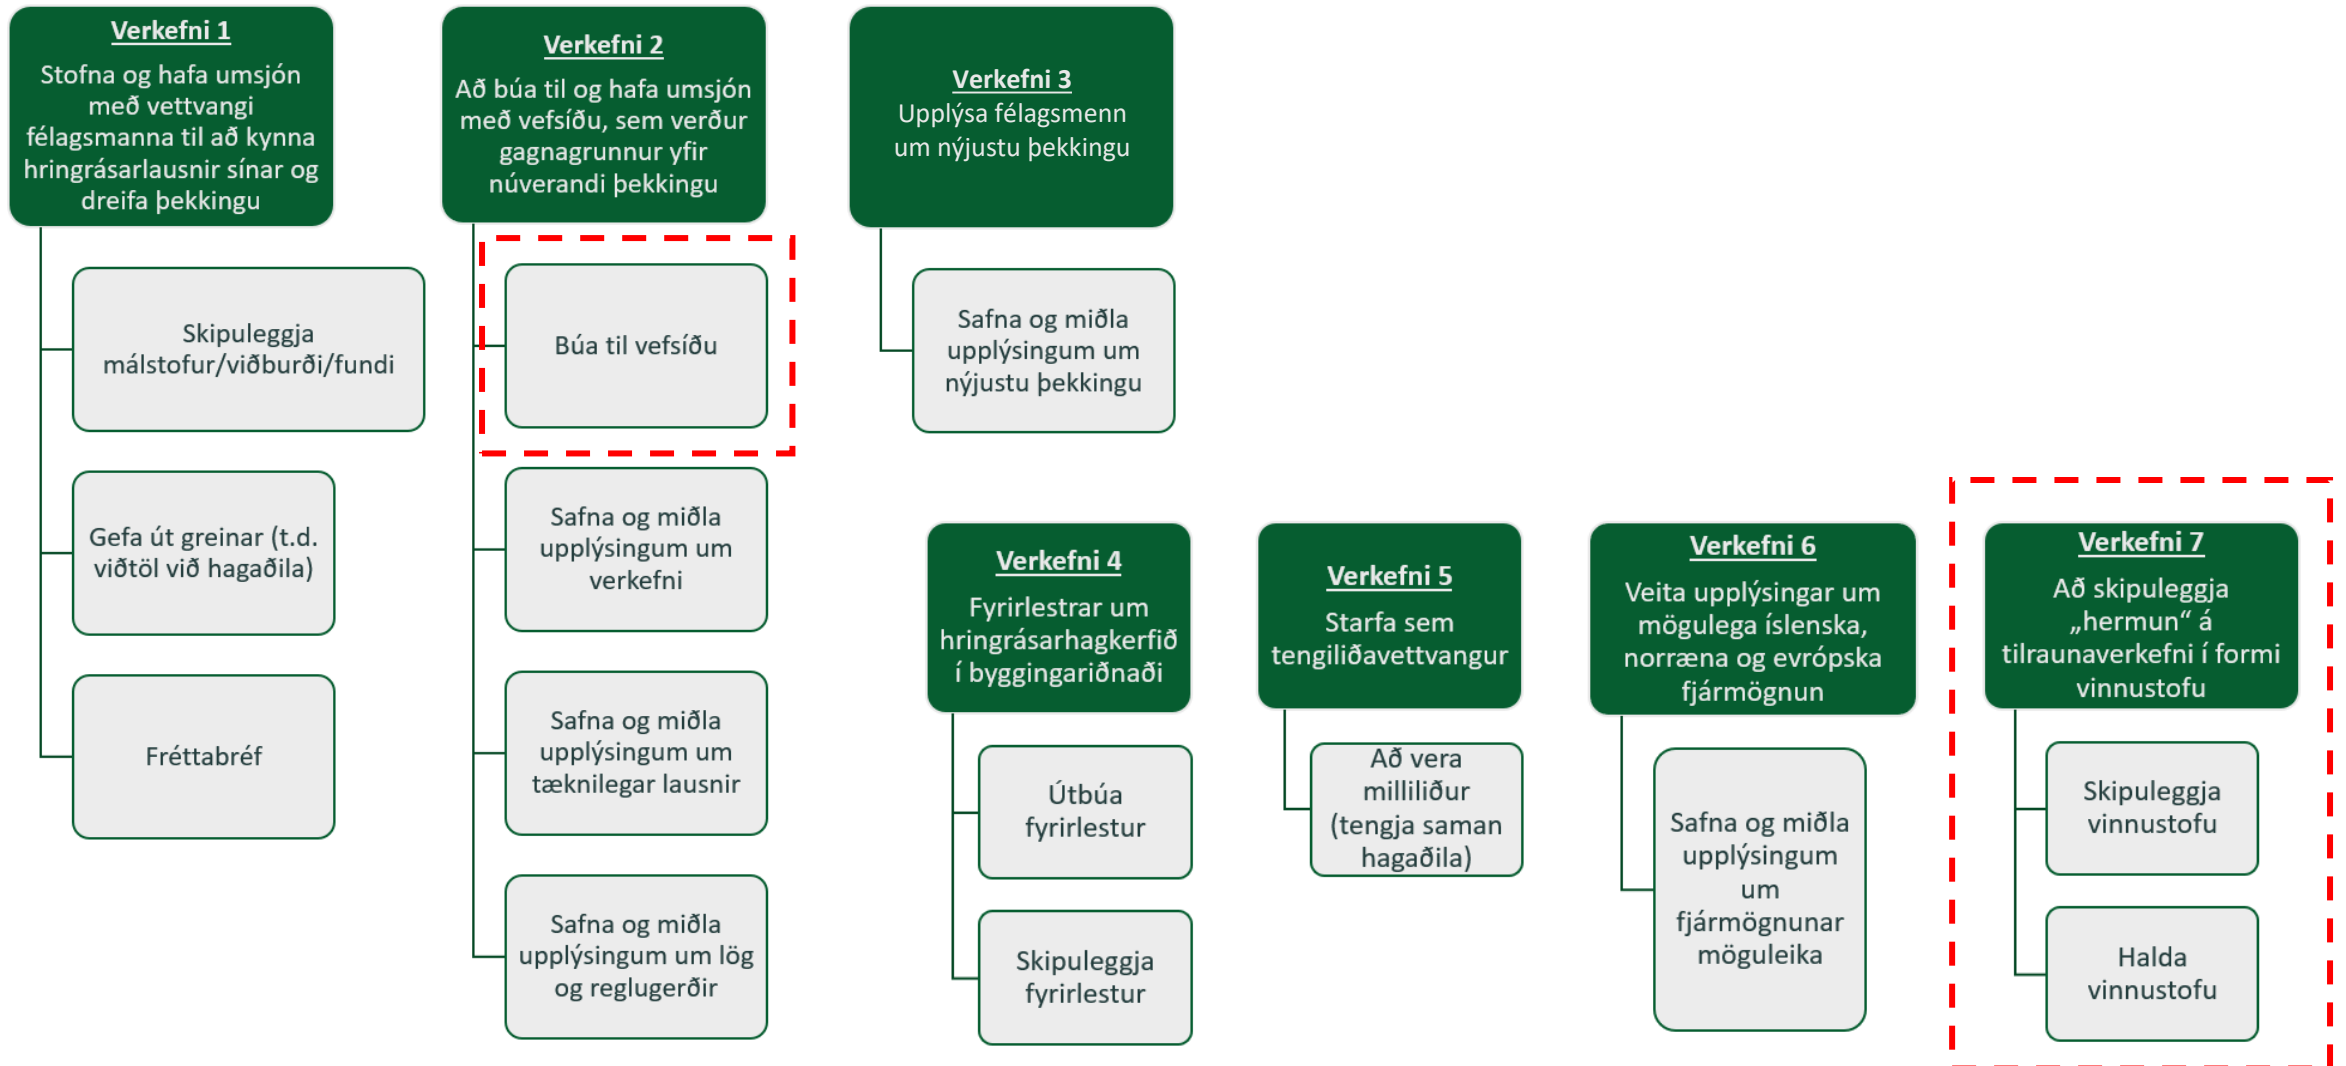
Verkefni 1
Stofna og hafa umsjón með vettvangi félagsmanna til að kynna hringrásarlausnir sínar og dreifa þekkingu

Skipuleggja málstofur/viðburði/fundi

Gefa út greinar (t.d. viðtöl við hagaðila)

Fréttabréf

Verkefni 2
Að búa til og hafa umsjón með vefsíðu, sem verður gagnagrunnur yfir núverandi þekkingu

Búa til vefsíðu

Safna og miðla upplýsingum um verkefni

Safna og miðla upplýsingum um tæknilegar lausnir

Safna og miðla upplýsingum um lög og reglugerðir

Verkefni 3
Upplýsa félagsmenn um nýjustu þekkingu

Safna og miðla upplýsingum um nýjustu þekkingu

Verkefni 4
Fyrirlestrar um hringrásarhagkerfið í byggingariðnaði

Útbúa fyrirlestur

Skipuleggja fyrirlestur

Verkefni 5
Starfa sem tengiliðavettvangur

Að vera milliliður (tengja saman hagaðila)

Verkefni 6
Veita upplýsingar um mögulega íslenska, norræna og evrópska fjármögnun

Safna og miðla upplýsingum um fjármögnunar möguleika

Verkefni 7
Að skipuleggja „hermun“ á tilraunaverkefni í formi vinnustofu

Skipuleggja vinnustofu

Halda vinnustofu